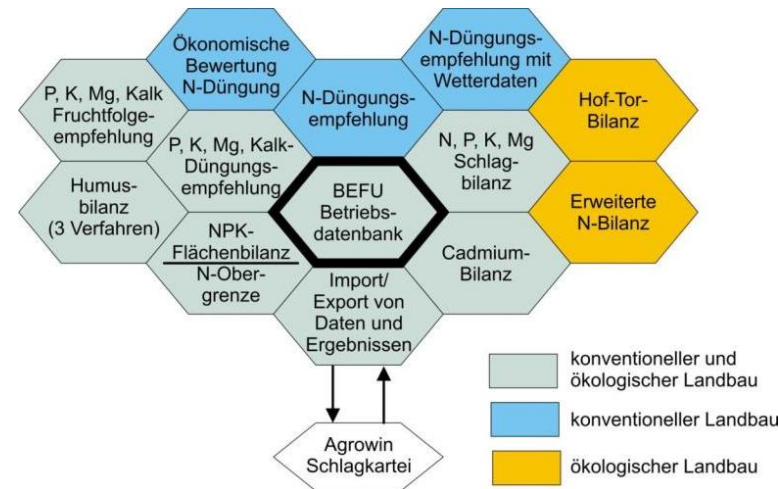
Ökonomische Bewertung N-Düngung

N-Düngungsempfehlung mit Wetterdaten

P, K, Mg, Kalk Fruchtfolgeempfehlung

N-Düngungsempfehlung

Hof-Tor-Bilanz

P, K, Mg, Kalk-Düngungsempfehlung

N, P, K, Mg Schlagbilanz

Humusbilanz (3 Verfahren)

BEFU Betriebsdatenbank

Erweiterte N-Bilanz

NPK-Flächenbilanz
N-Obergrenze

Cadmium-Bilanz

Import/ Export von Daten und Ergebnissen

Agrowin Schlagkartei

konventioneller und ökologischer Landbau

konventioneller Landbau

ökologischer Landbau